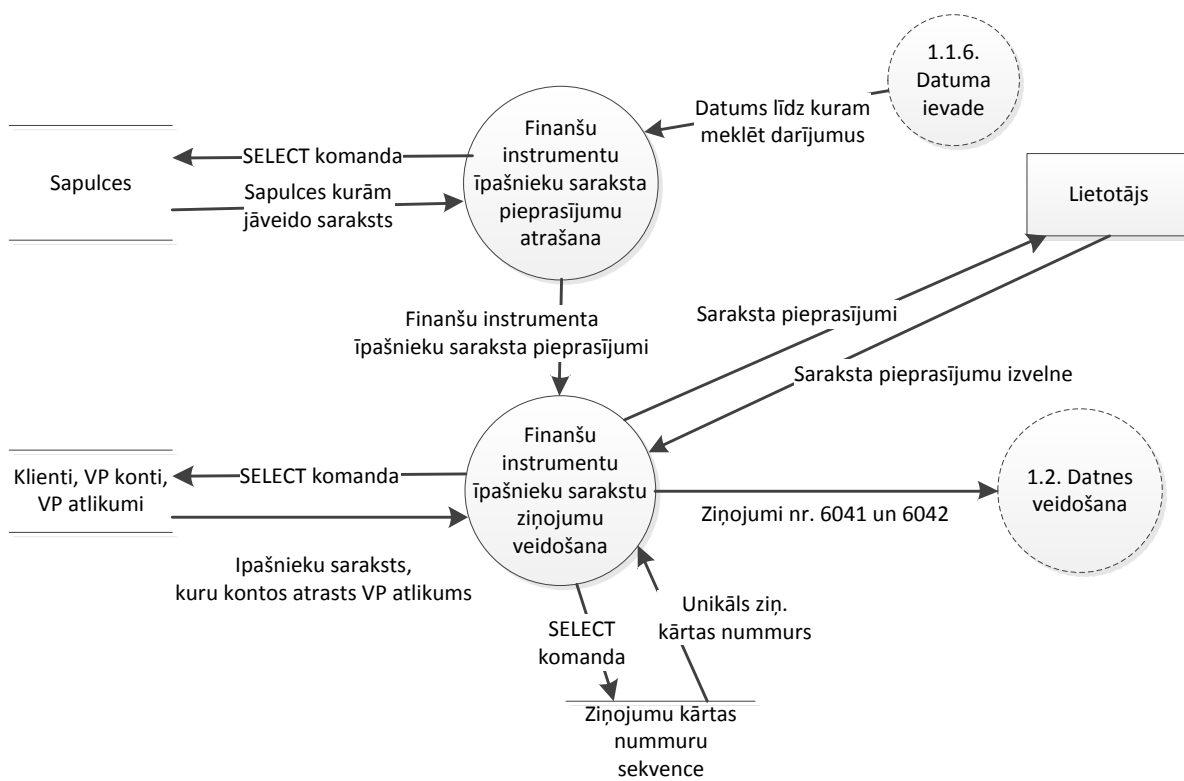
1.1.6. Datuma ievade

Datums līdz kuram meklēt darījumus

Sapulces

SELECT komanda

Sapulces kurām jāveido saraksts

Finanšu instrumentu īpašnieku saraksta pieprasījumu atrašana

Lietotājs

Finanšu instrumenta īpašnieku saraksta pieprasījumi

Saraksta pieprasījumi

Saraksta pieprasījumu izvelne

Klienti, VP konti, VP atlikumi

SELECT komanda

Finanšu instrumentu īpašnieku sarakstu ziņojumu veidošana

Ziņojumi nr. 6041 un 6042

1.2. Datnes veidošana

Ipašnieku saraksts, kuru kontos atrasts VP atlikums

SELECT komanda

Unikāls ziņ. kārtas nummurs

Ziņojumu kārtas nummuru sekvence